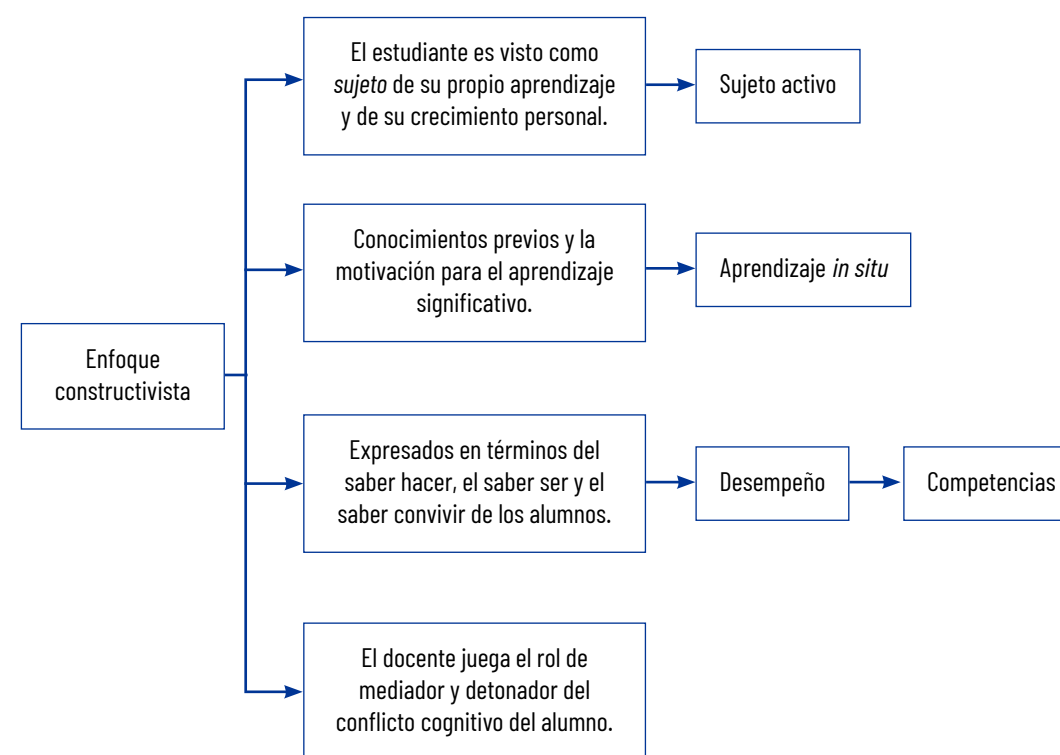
Enfoque constructivista

El estudiante es visto como sujeto de su propio aprendizaje y de su crecimiento personal.

Sujeto activo

Conocimientos previos y la motivación para el aprendizaje significativo.

Aprendizaje in situ

Expresados en términos del saber hacer, el saber ser y el saber convivir de los alumnos.

Desempeño

Competencias

El docente juega el rol de mediador y detonador del conflicto cognitivo del alumno.